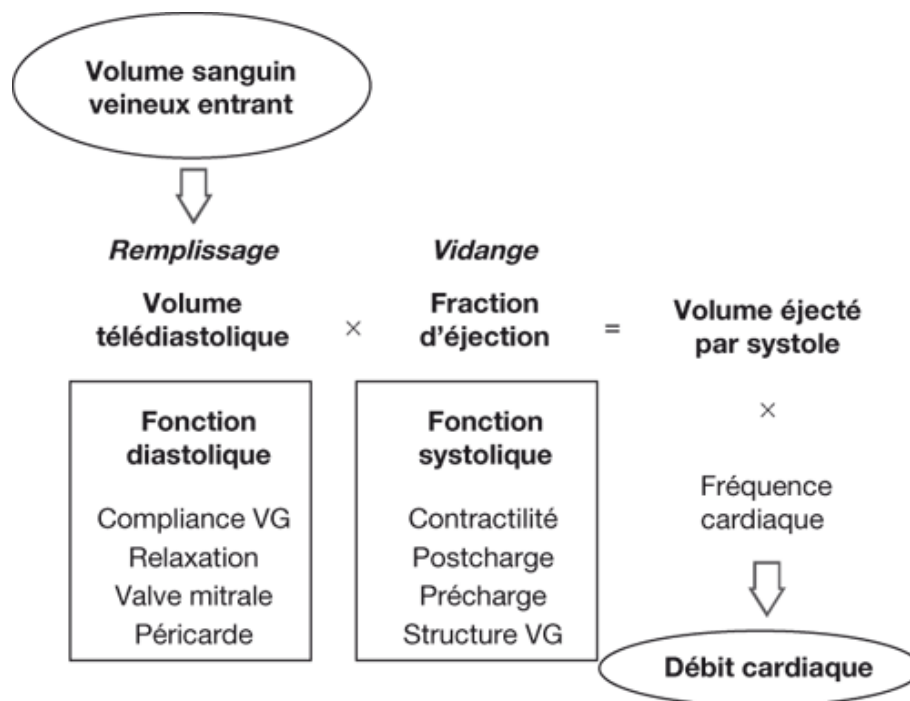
Volume sanguin veineux entrant

*Remplissage*

Volume télédiastolique

×

*Vidange*

Fraction d'éjection

=

Volume éjecté par systole

Fonction diastolique

Compliance VG
Relaxation
Valve mitrale
Péricarde

Fonction systolique

Contractilité
Postcharge
Précharge
Structure VG

×

Fréquence cardiaque

Débit cardiaque